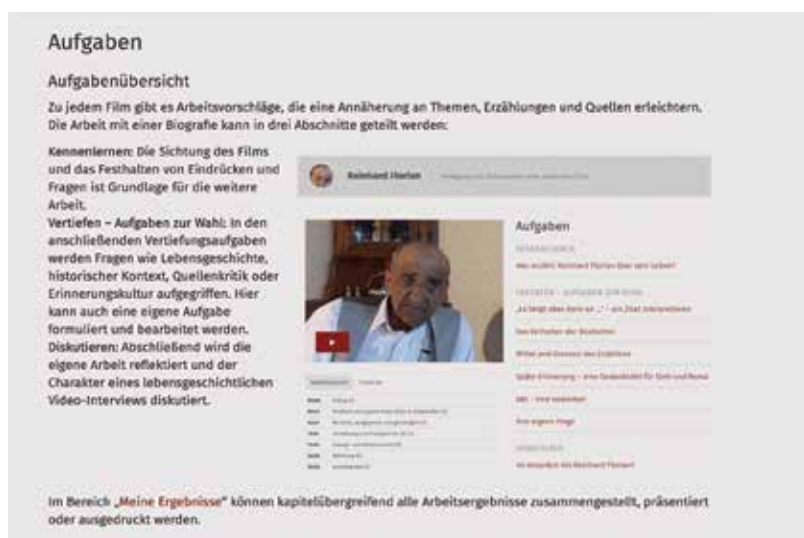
Aufgaben

Aufgabenübersicht

Zu jedem Film gibt es Arbeitsvorschläge, die eine Annäherung an Themen, Erzählungen und Quellen erleichtern. Die Arbeit mit einer Biografie kann in drei Abschnitte geteilt werden:

Kennenlernen: Die Sichtung des Films und das Festhalten von Eindrücken und Fragen ist Grundlage für die weitere Arbeit.
Vertiefen – Aufgaben zur Wahl: In den anschließenden Vertiefungsaufgaben werden Fragen wie Lebensgeschichte, historischer Kontext, Quellenkritik oder Erinnerungskultur aufgegriffen. Hier kann auch eine eigene Aufgabe formuliert und bearbeitet werden.
Diskutieren: Abschließend wird die eigene Arbeit reflektiert und der Charakter eines lebensgeschichtlichen Video-Interviews diskutiert.

Reinhard Florian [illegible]

Aufgaben

KENNENLERNEN

Was erzählt Reinhard Florian über sein Leben?

VERTIEFEN – AUFGABEN ZUR WAHL

„Es fängt aber dann an ...“ – ein Zitat interpretieren

Das Verhalten der Deutschen

Mittel und Grenzen des Erzählens

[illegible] Erinnerung – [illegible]

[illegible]

Eine eigene Frage

DISKUTIEREN

Im Gespräch mit Reinhard Florian?

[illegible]

Im Bereich „Meine Ergebnisse“ können kapitelübergreifend alle Arbeitsergebnisse zusammengestellt, präsentiert oder ausgedruckt werden.